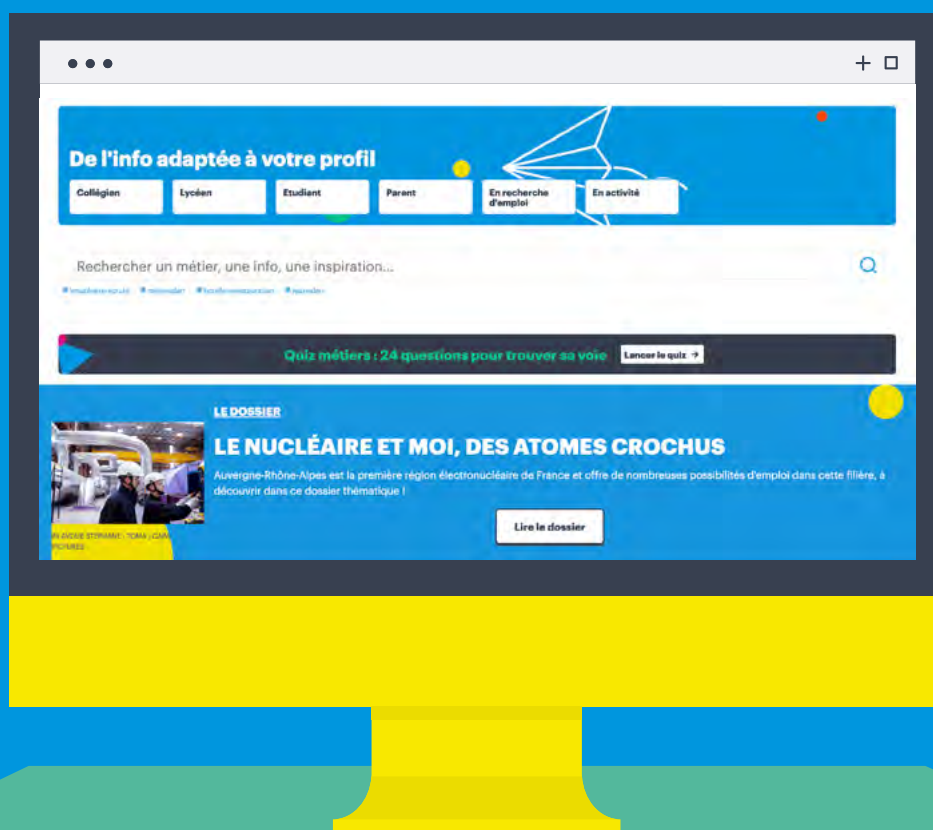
De l'info adaptée à votre profil

Collégien

Lycéen

Etudiant

Parent

En recherche d'emploi

En activité

Rechercher un métier, une info, une inspiration...

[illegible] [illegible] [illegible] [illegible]

Quiz métiers : 24 questions pour trouver sa voie

Lancer le quiz →

LE DOSSIER

LE NUCLÉAIRE ET MOI, DES ATOMES CROCHUS

Auvergne-Rhône-Alpes est la première région électronucléaire de France et offre de nombreuses possibilités d'emploi dans cette filière, à découvrir dans ce dossier thématique !

Lire le dossier

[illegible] STEPHANIE - TOMA / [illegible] PICTURES